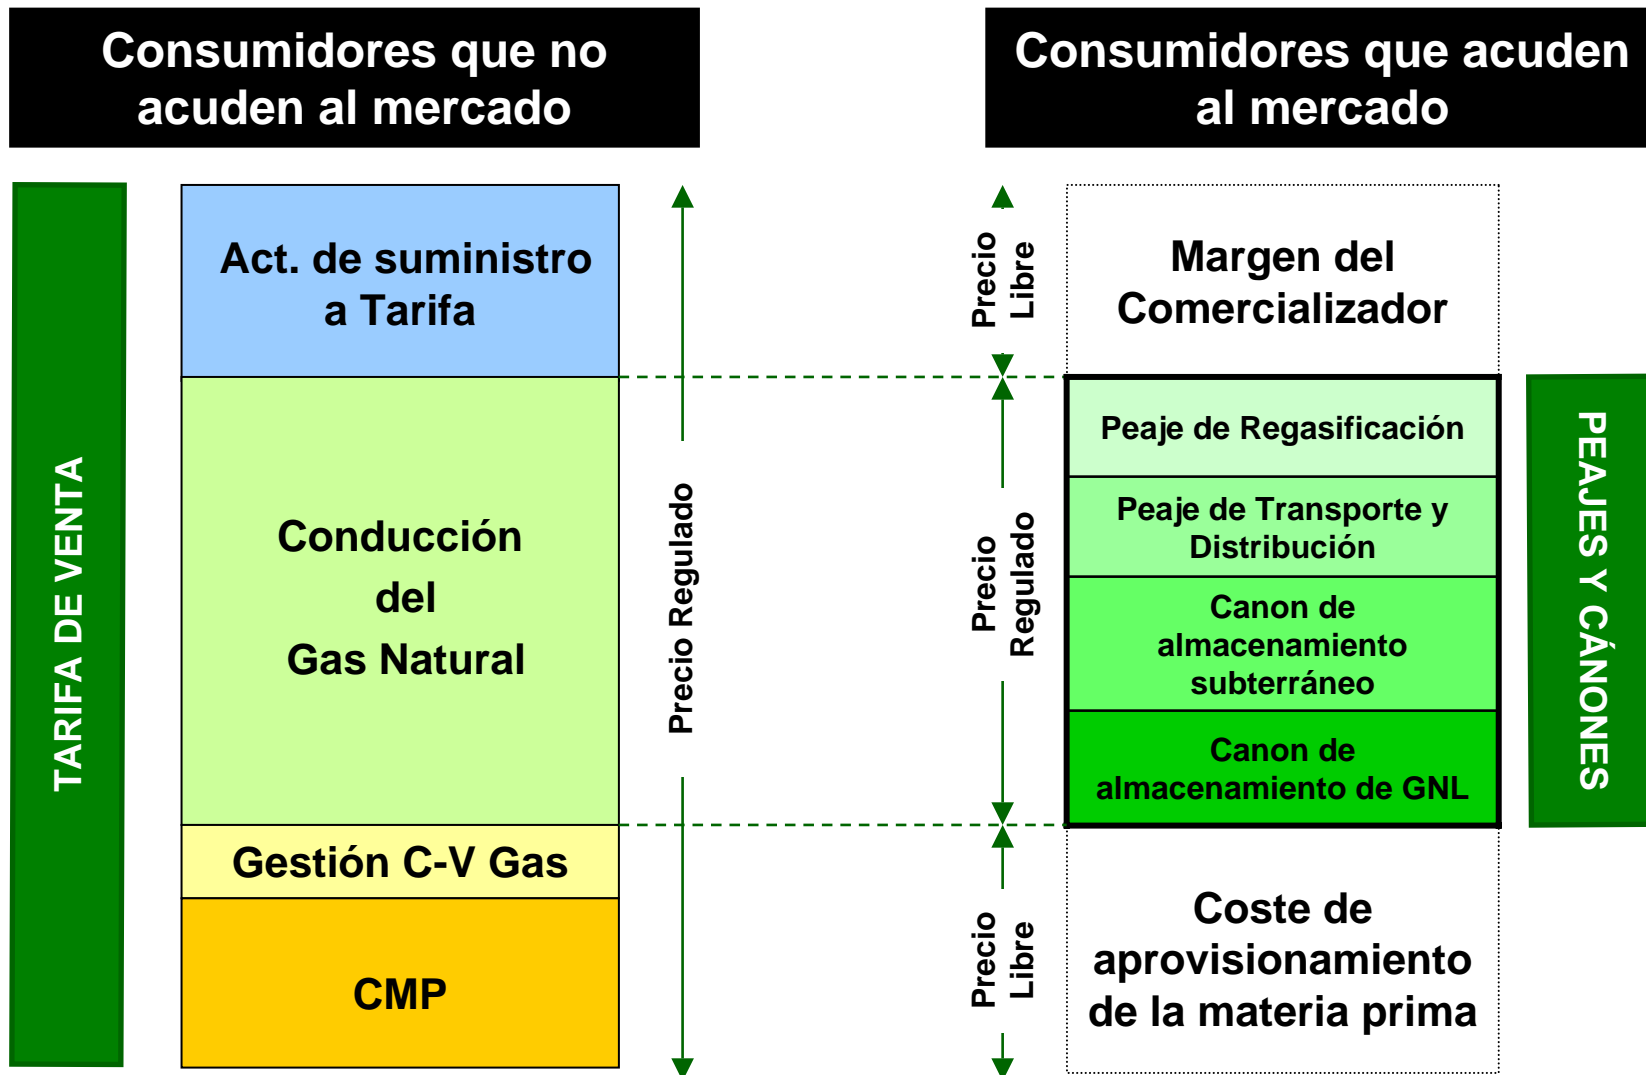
Consumidores que no acuden al mercado

Consumidores que acuden al mercado

TARIFA DE VENTA

Act. de suministro a Tarifa

Conducción del Gas Natural

Gestión C-V Gas

CMP

Precio Regulado

Precio Libre

Precio Regulado

Precio Libre

Margen del Comercializador

Peaje de Regasificación

Peaje de Transporte y Distribución

Canon de almacenamiento subterráneo

Canon de almacenamiento de GNL

Coste de aprovisionamiento de la materia prima

PEAJES Y CÁNONES